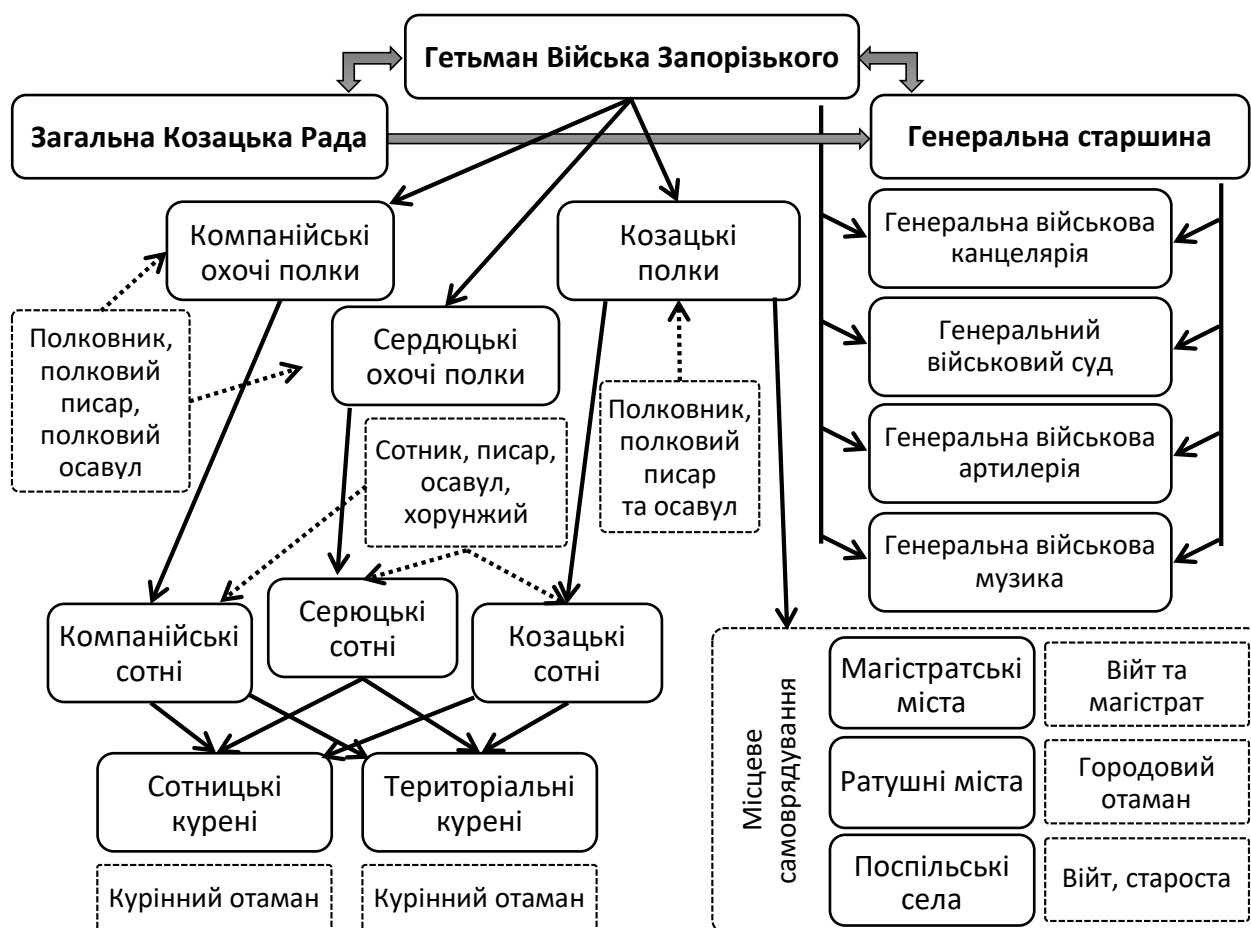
Гетьман Війська Запорізького

Загальна Козацька Рада

Генеральна старшина

Компанійські охочі полки

Козацькі полки

Генеральна військова канцелярія

Полковник, полковий писар, полковий осавул

Сердюцькі охочі полки

Генеральний військовий суд

Полковник, полковий писар та осавул

Сотник, писар, осавул, хорунжий

Генеральна військова артилерія

Генеральна військова музика

Компанійські сотні

Серюцькі сотні

Козацькі сотні

Місцеве самоврядування

Магістратські міста

Війт та магістрат

Ратушні міста

Городовий отаман

Сотницькі курені

Територіальні курені

Поспільські села

Війт, староста

Курінний отаман

Курінний отаман